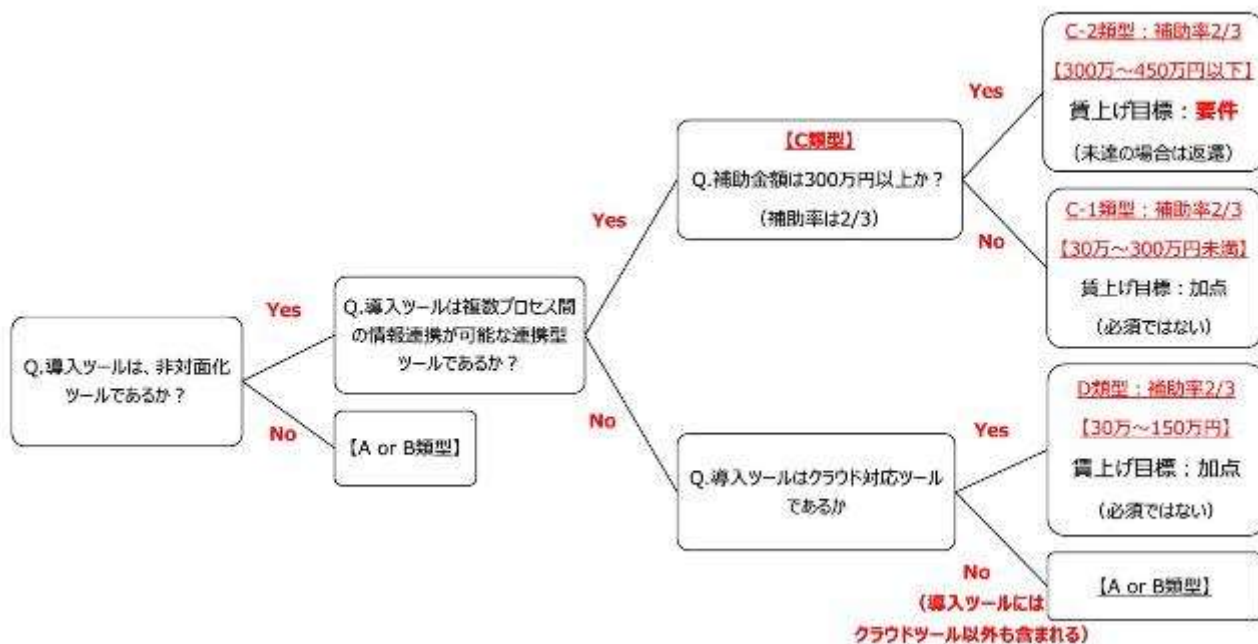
Q.導入ツールは、非対面化ツールであるか？

Yes

No

Q.導入ツールは複数プロセス間の情報連携が可能な連携型ツールであるか？

【A or B類型】

Yes

No

【C類型】
Q.補助金額は300万円以上か？
（補助率は2/3）

Q.導入ツールはクラウド対応ツールであるか

Yes

No

C-2類型：補助率2/3
【300万~450万円以下】
賃上げ目標：要件
（未達の場合は返還）

C-1類型：補助率2/3
【30万~300万円未満】
賃上げ目標：加点
（必須ではない）

Yes

D類型：補助率2/3
【30万~150万円】
賃上げ目標：加点
（必須ではない）

No
（導入ツールにはクラウドツール以外も含まれる）

【A or B類型】